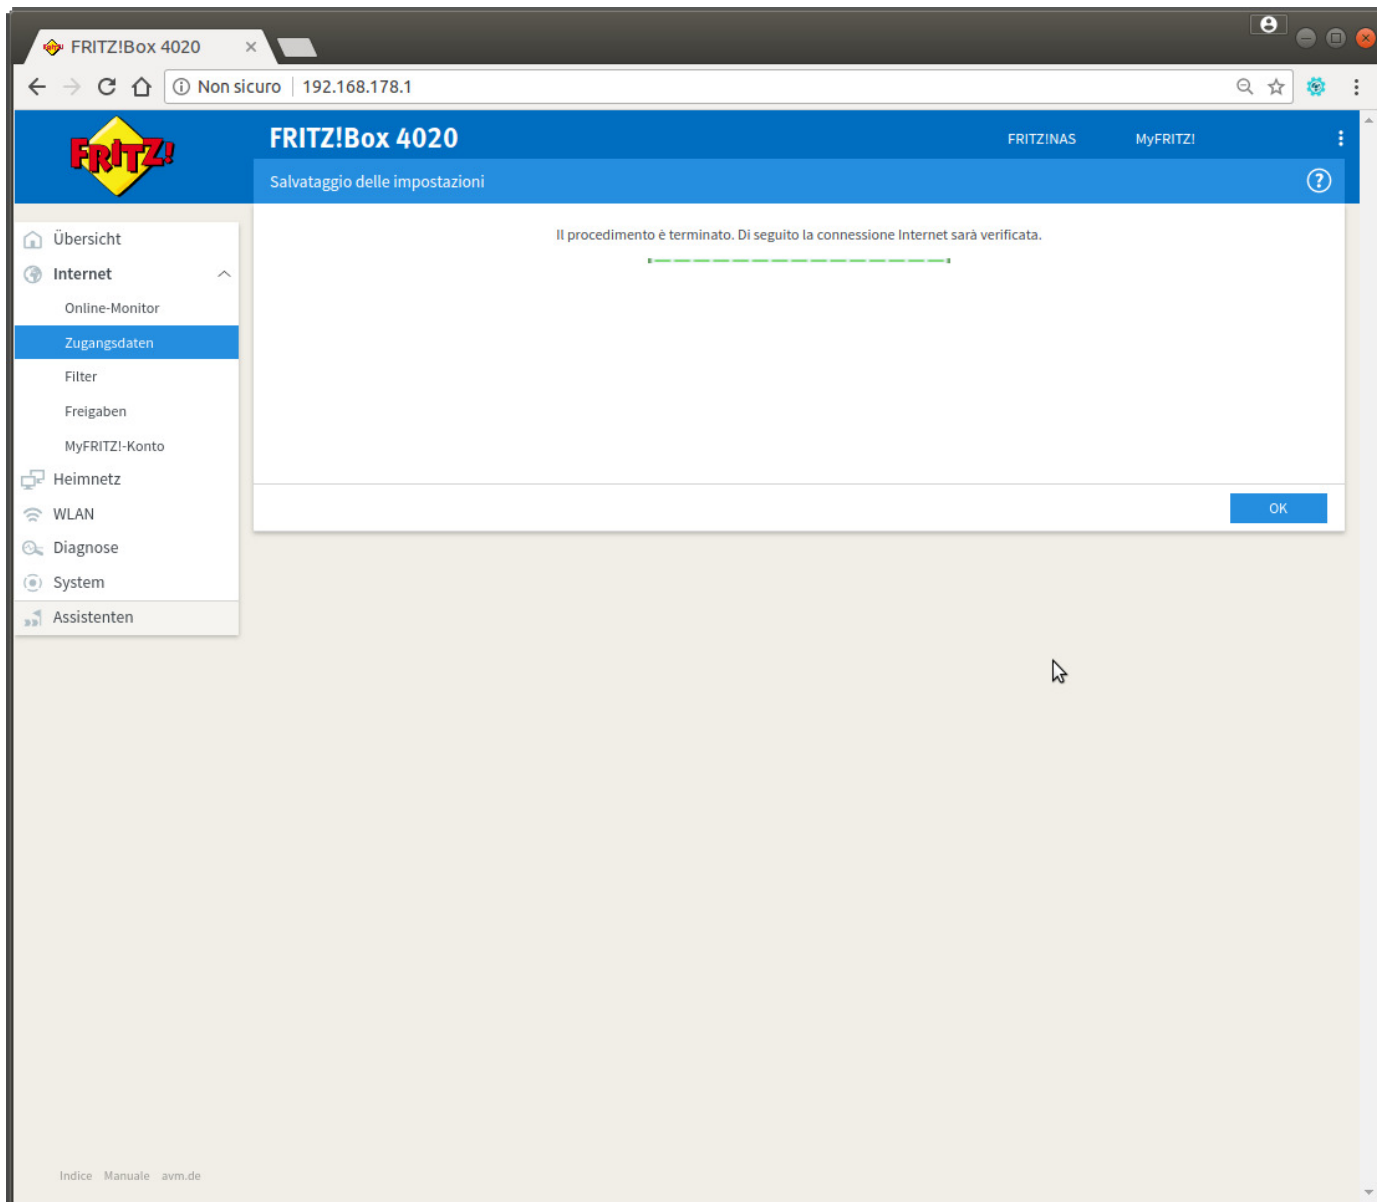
FRITZ!Box 4020 ×

Non sicuro | 192.168.178.1

FRITZ!

FRITZ!Box 4020

FRITZ!NAS MyFRITZ!

Salvataggio delle impostazioni

?

Übersicht
Internet
Online-Monitor
Zugangsdaten
Filter
Freigaben
MyFRITZ!-Konto
Heimnetz
WLAN
Diagnose
System
Assistenten

Il procedimento è terminato. Di seguito la connessione Internet sarà verificata.

OK

Indice Manuale avm.de